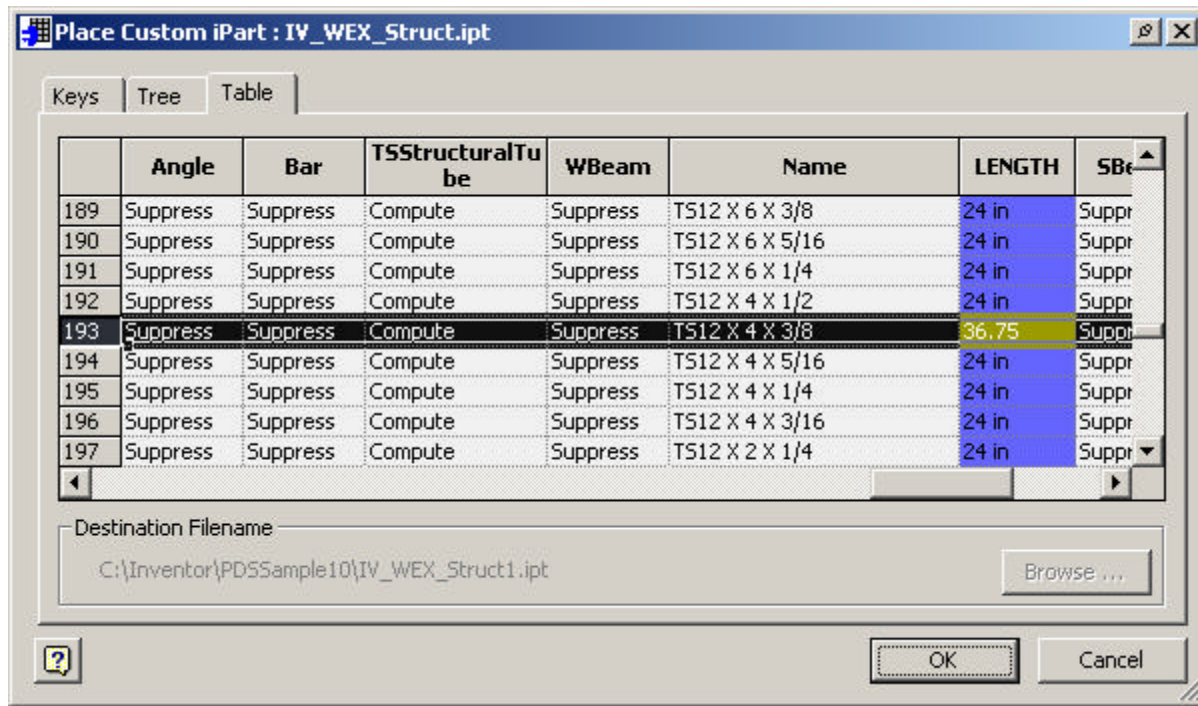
Place Custom iPart : IV_WEX_Struct.ipt

Keys | Tree | Table

| | Angle | Bar | TSStructuralTube | WBeam | Name | LENGTH | SBe |
|---|---|---|---|---|---|---|---|
| 189 | Suppress | Suppress | Compute | Suppress | TS12 X 6 X 3/8 | 24 in | Suppr |
| 190 | Suppress | Suppress | Compute | Suppress | TS12 X 6 X 5/16 | 24 in | Suppr |
| 191 | Suppress | Suppress | Compute | Suppress | TS12 X 6 X 1/4 | 24 in | Suppr |
| 192 | Suppress | Suppress | Compute | Suppress | TS12 X 4 X 1/2 | 24 in | Suppr |
| 193 | Suppress | Suppress | Compute | Suppress | TS12 X 4 X 3/8 | 36.75 | Suppr |
| 194 | Suppress | Suppress | Compute | Suppress | TS12 X 4 X 5/16 | 24 in | Suppr |
| 195 | Suppress | Suppress | Compute | Suppress | TS12 X 4 X 1/4 | 24 in | Suppr |
| 196 | Suppress | Suppress | Compute | Suppress | TS12 X 4 X 3/16 | 24 in | Suppr |
| 197 | Suppress | Suppress | Compute | Suppress | TS12 X 2 X 1/4 | 24 in | Suppr |

Destination Filename
C:\Inventor\PDSSample10\IV_WEX_Struct1.ipt
Browse ...

OK
Cancel